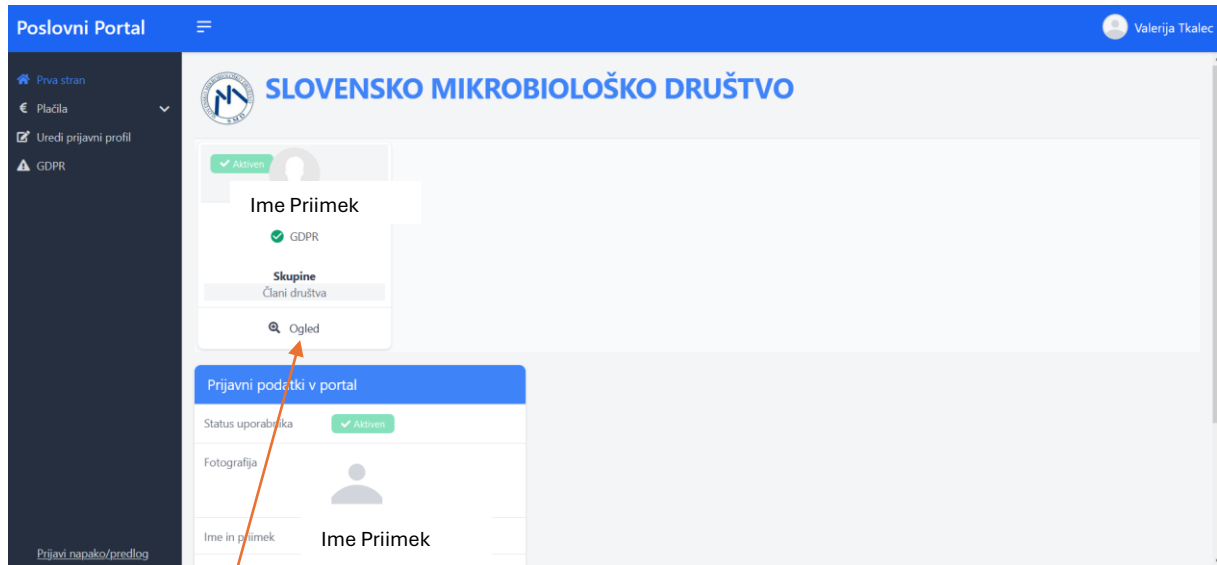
Poslovni Portal

Valerija Tkalec

Prva stran
Plačila
Uredi prijavni profil
GDPR

Prijavi napako/predlog

SLOVENSKO MIKROBIOLOŠKO DRUŠTVO

Aktiven

Ime Priimek

GDPR

Skupine
Člani društva

Ogled

Prijavni podatki v portal

Status uporabnika Aktiven

Fotografija

Ime in priimek Ime Priimek